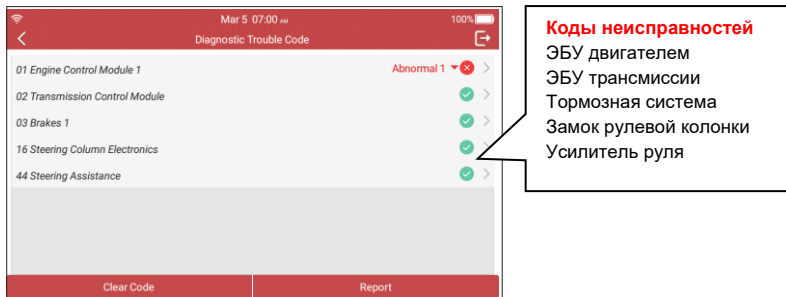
Mar 5 07:00 AM
100%
Diagnostic Trouble Code

01 Engine Control Module 1
Abnormal 1

02 Transmission Control Module

03 Brakes 1

16 Steering Column Electronics

44 Steering Assistance

Clear Code
Report

Коды неисправностей
ЭБУ двигателем
ЭБУ трансмиссии
Тормозная система
Замок рулевой колонки
Усилитель руля